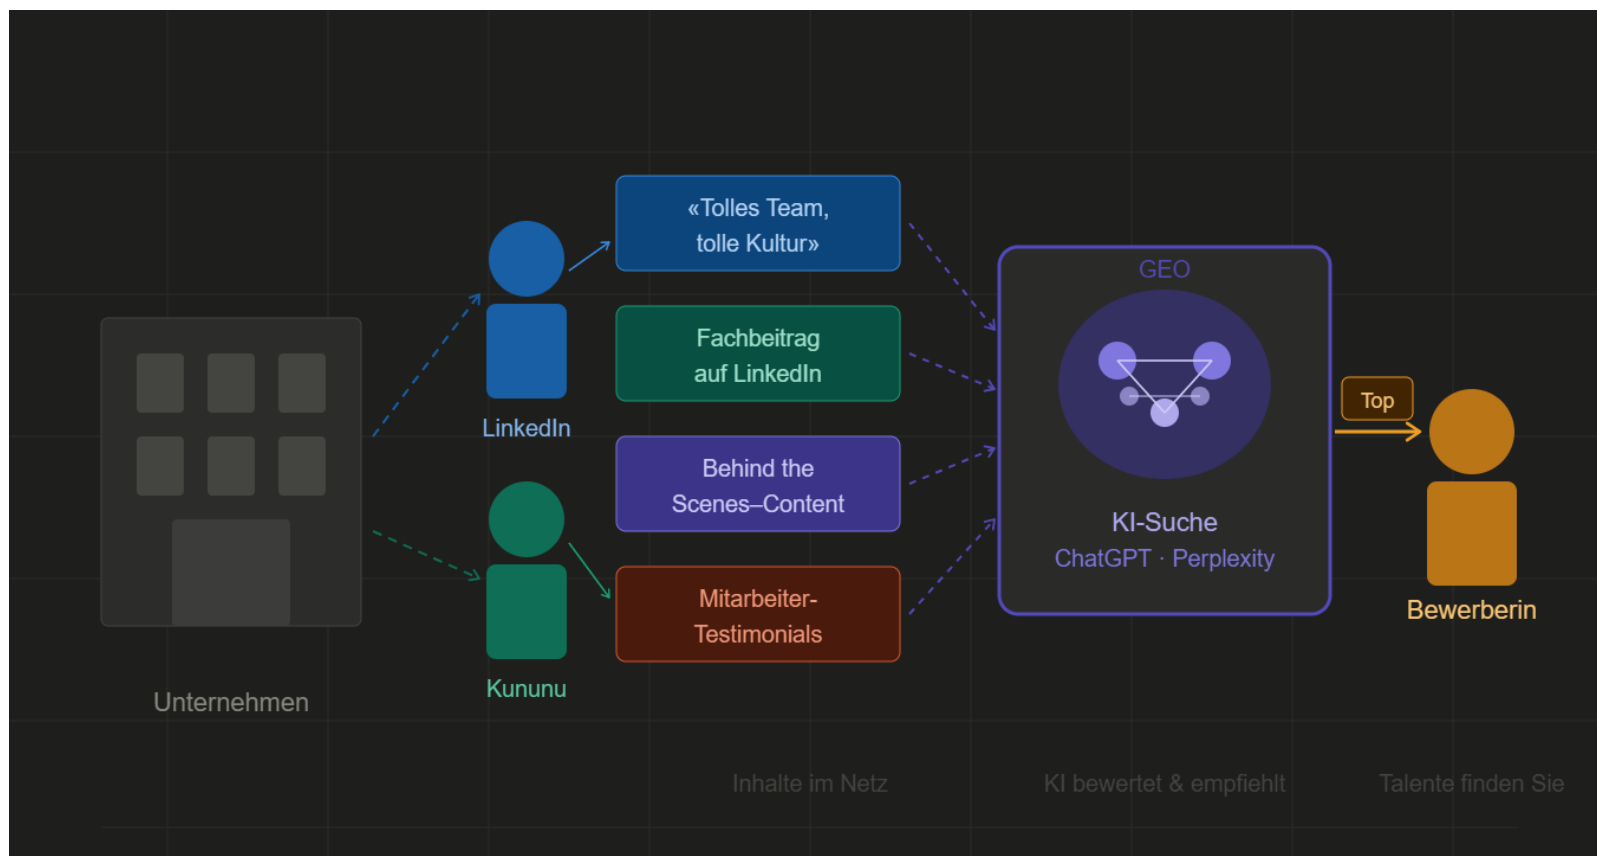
Unternehmen

LinkedIn

Kununu

«Tolles Team, tolle Kultur»

Fachbeitrag auf LinkedIn

Behind the Scenes–Content

Mitarbeiter-Testimonials

GEO

KI-Suche
ChatGPT · Perplexity

Top

Bewerberin

Inhalte im Netz

KI bewertet & empfiehlt

Talente finden Sie